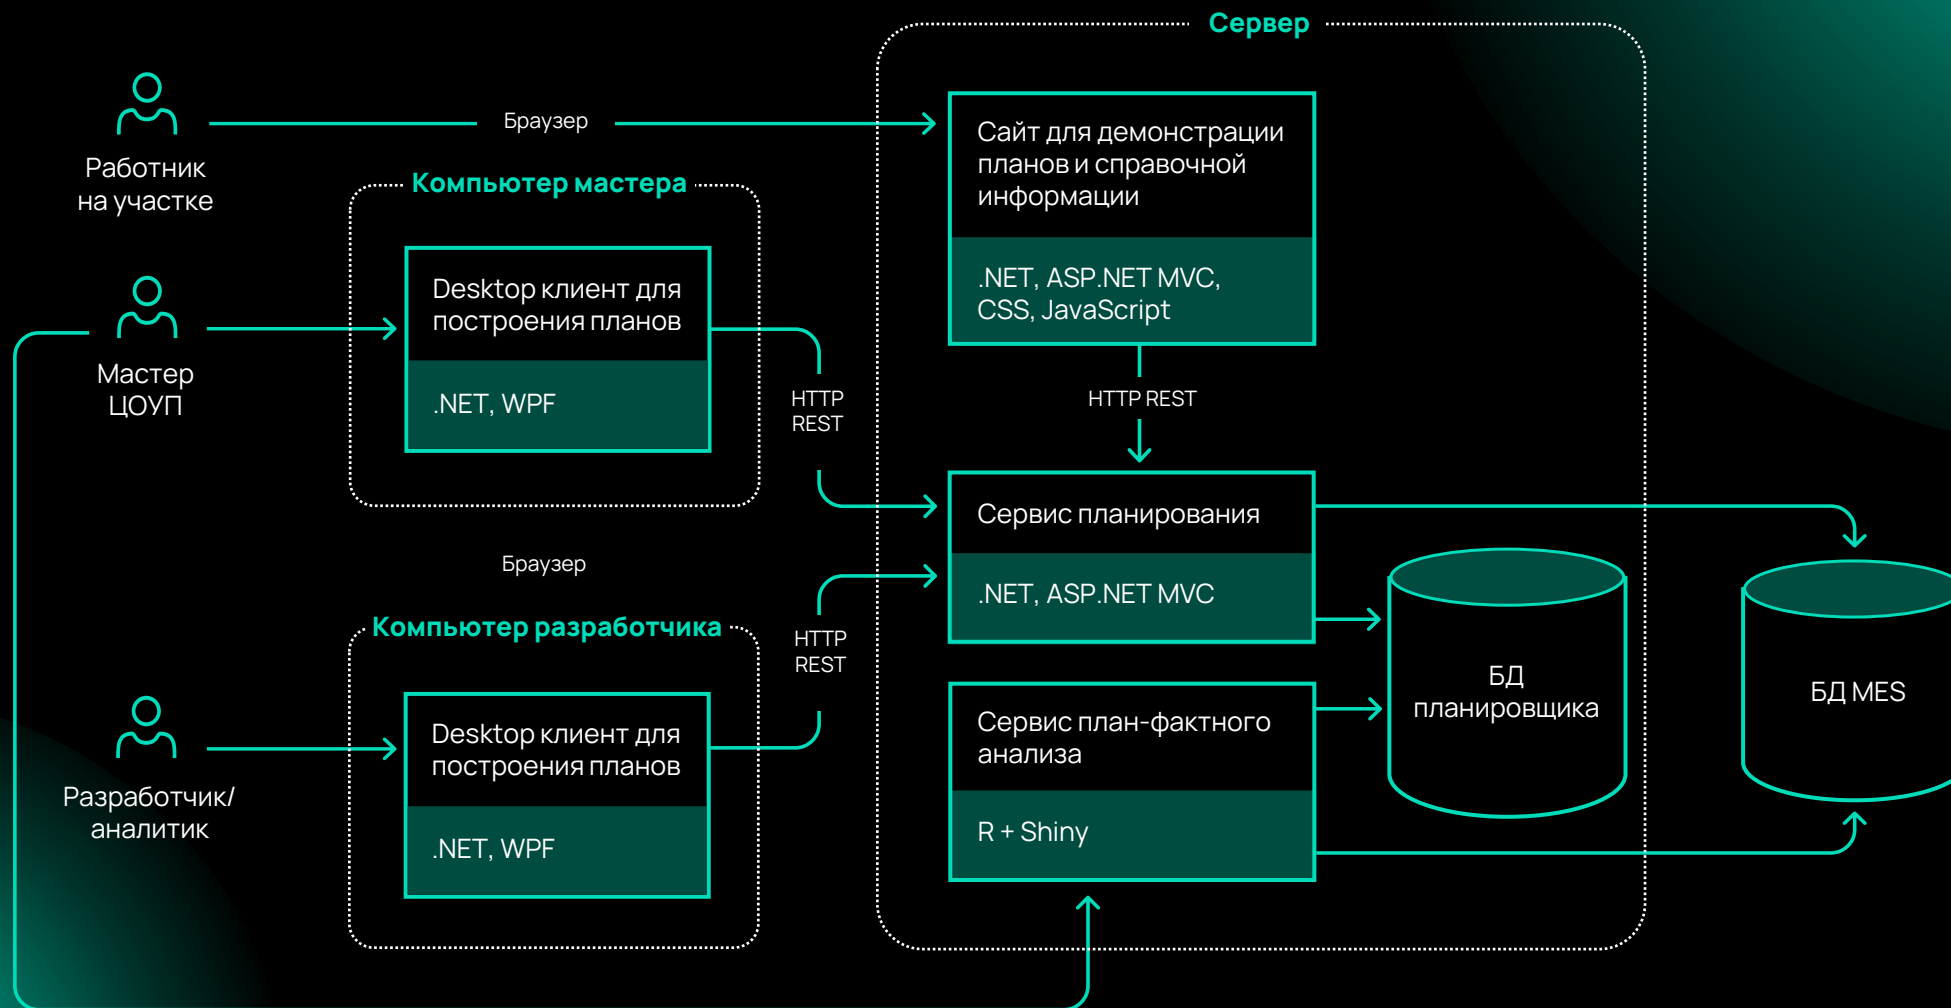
Сервер

Работник на участке

Браузер

Сайт для демонстрации планов и справочной информации

.NET, ASP.NET MVC, CSS, JavaScript

Компьютер мастера

Desktop клиент для построения планов

.NET, WPF

Мастер ЦОУП

HTTP REST

HTTP REST

Сервис планирования

.NET, ASP.NET MVC

Браузер

Компьютер разработчика

HTTP REST

БД планировщика

БД MES

Desktop клиент для построения планов

.NET, WPF

Разработчик/ аналитик

Сервис план-фактного анализа

R + Shiny